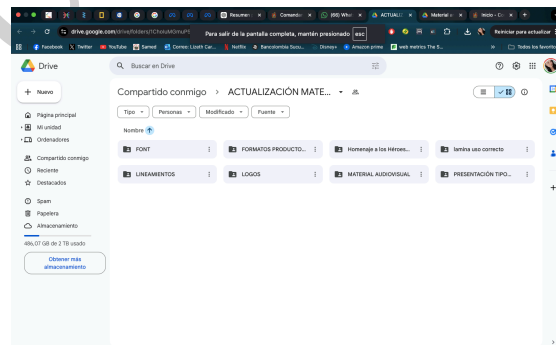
Resumen | Comandos | (66) What | ACTUALIZ | Material | Inicio - C

drive.google.com/drive/folders/1Chcku4... Para salir de la pantalla completa, mantén presionado esc Reiniciar para actualizar

Facebook | Twitter | YouTube | Sarmed | Correo: Lizeth Car... | Netflix | Bancolombia Sucu... | Disney+ | Amazon prime | web metrics The S... | Todos los favoritos

Drive

Buscar en Drive

+ Nuevo

Página principal
Mi unidad
Ordenadores

Compartido conmigo
Reciente
Destacados

Spam
Papelera
Almacenamiento

48,07 GB de 2 TB usado

Obtener más almacenamiento

Compartido conmigo > ACTUALIZACIÓN MATE...

Tipo | Personas | Modificado | Fuente

Nombre ↑

| FONT | FORMATOS PRODUCTO... | Homenaje a los Héroes... | lamina uso correcto |
|---|---|---|---|
| LINEAMIENTOS | LOGOS | MATERIAL AUDIOVISUAL | PRESENTACIÓN TIPO... |